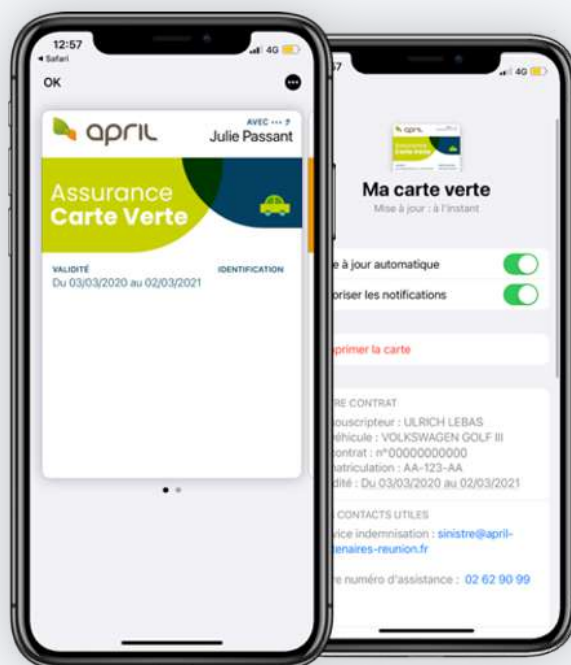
12:57
◂ Safari
4G
OK

april
AVEC ··· ?
Julie Passant

Assurance
Carte Verte

VALIDITÉ
Du 03/03/2020 au 02/03/2021
IDENTIFICATION

57
4G

april

Ma carte verte
Mise à jour : à l'instant

e à jour automatique
oriser les notifications

primer la carte

RE CONTRAT
ouscripteur : ULRICH LEBAS
éhicule : VOLKSWAGEN GOLF III
ontrat : n°00000000000
natriculation : AA-123-AA
dité : Du 03/03/2020 au 02/03/2021

CONTACTS UTILES
vice indemnisation : sinistre@april-
enaires-reunion.fr

re numéro d'assistance : 02 62 90 99